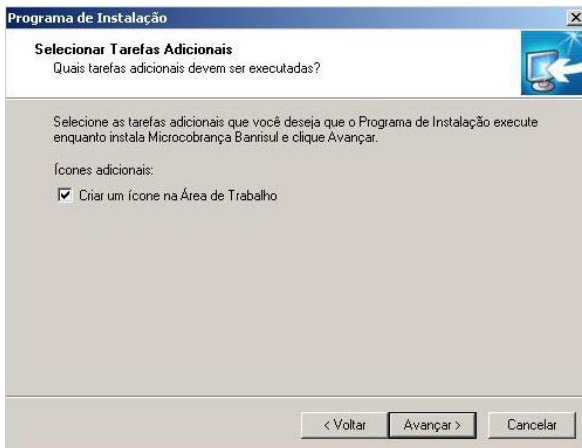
Programa de Instalação

Selecionar Tarefas Adicionais
Quais tarefas adicionais devem ser executadas?

Selecione as tarefas adicionais que você deseja que o Programa de Instalação execute enquanto instala Microcobrança Banrisul e clique Avançar.

Ícones adicionais:

Criar um ícone na Área de Trabalho

< Voltar
Avançar >
Cancelar